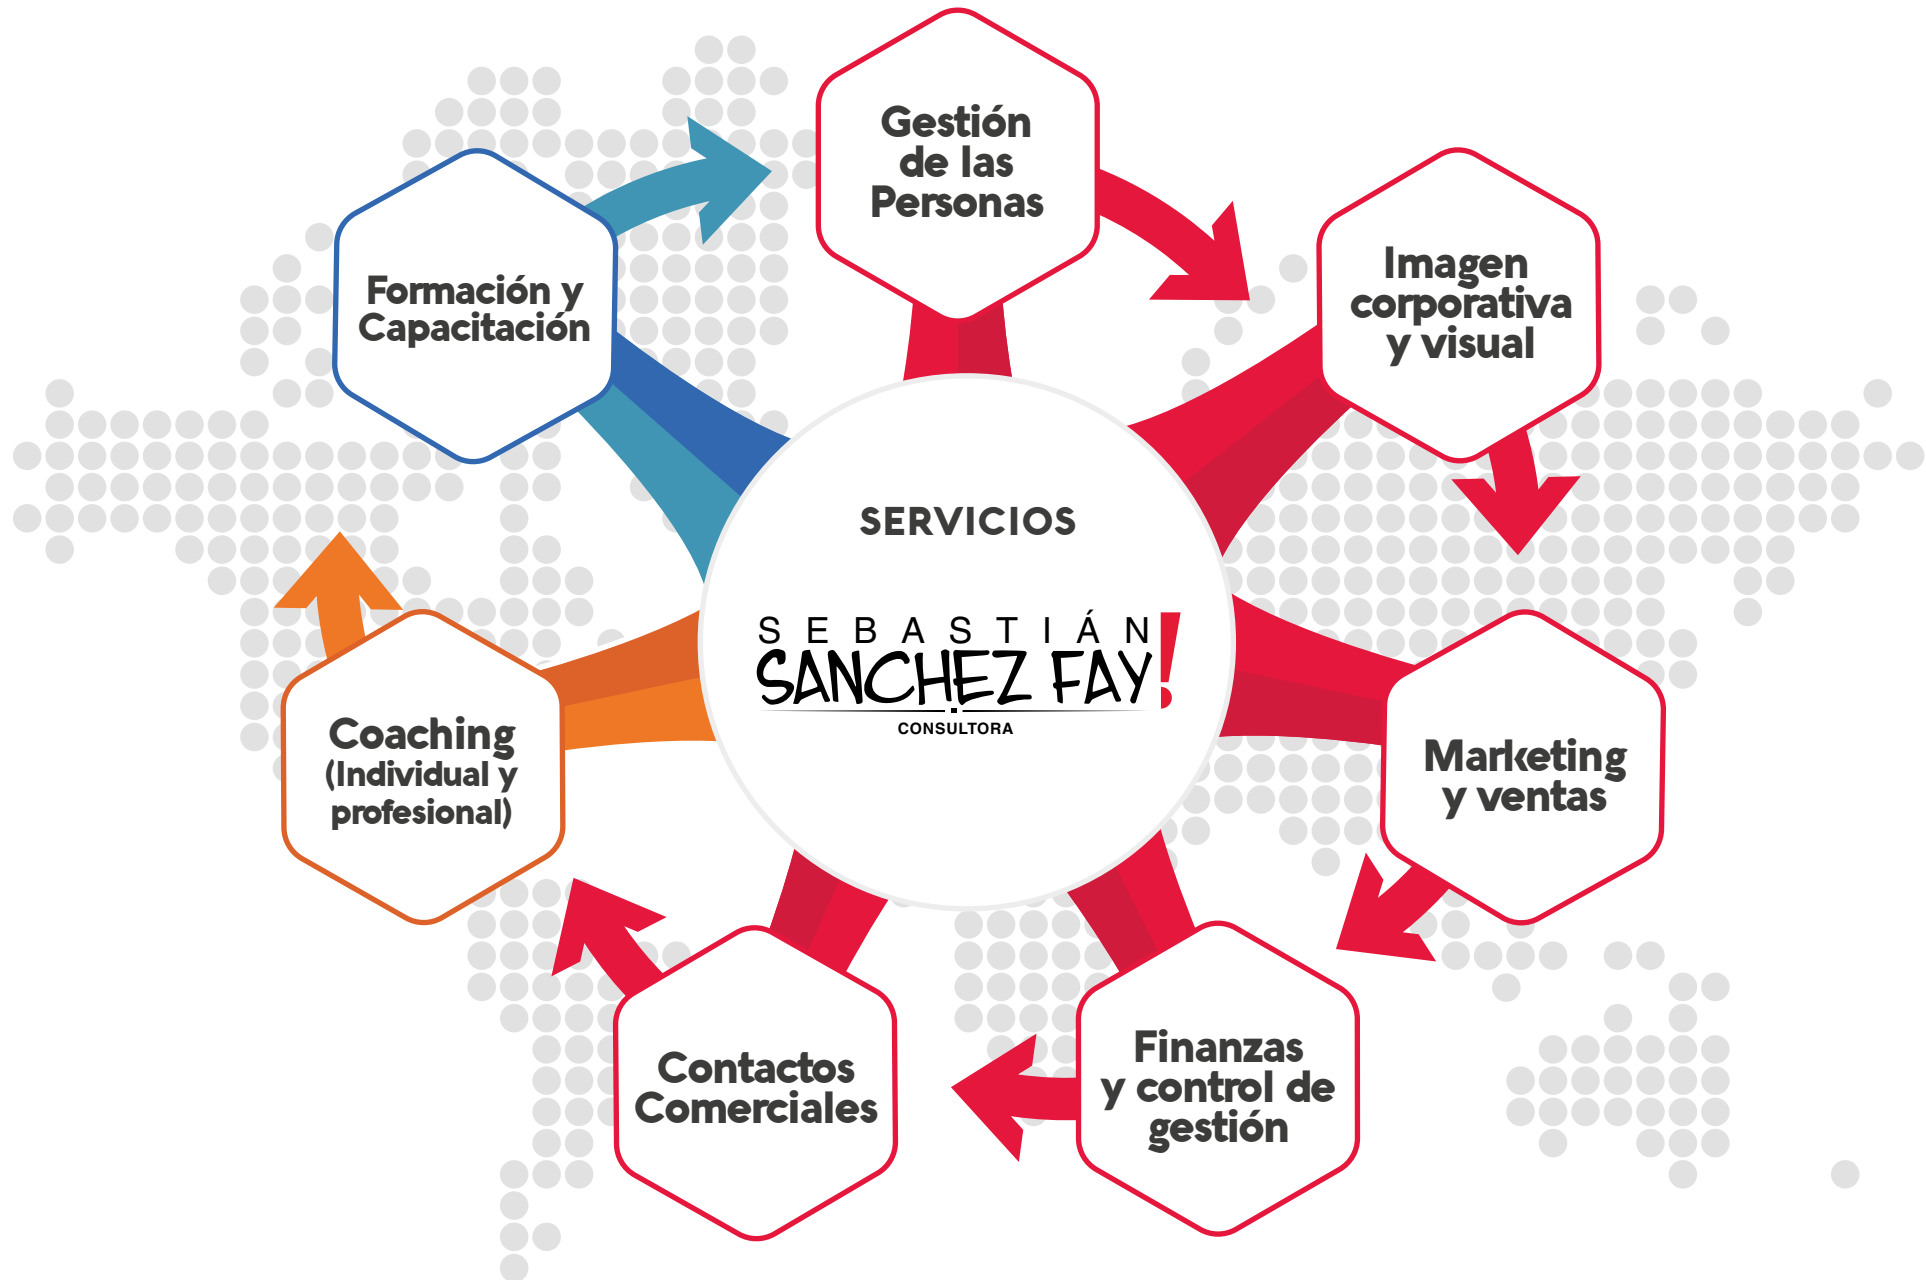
SERVICIOS

SEBASTIÁN
SANCHEZ FAY!
CONSULTORA

Gestión de las Personas

Imagen corporativa y visual

Marketing y ventas

Finanzas y control de gestión

Contactos Comerciales

Coaching (Individual y profesional)

Formación y Capacitación